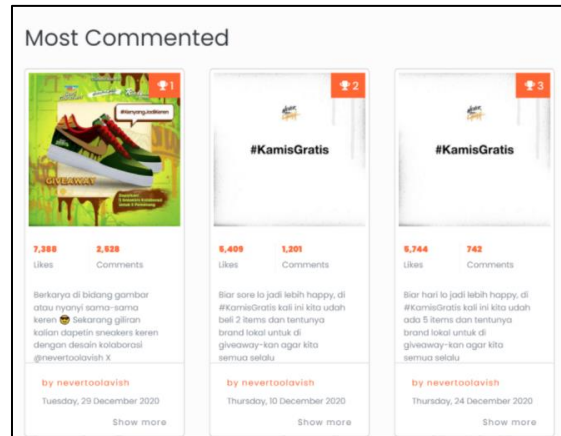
Most Commented

1

#tanyang.zaikaran

GIVEAWAY

7,388 Likes
2,528 Comments

Berkarya di bidang gambar atau nyanyi sama-sama keren 😎 Sekarang giliran kalian dapetin sneakers keren dengan desain kolaborasi @nevertoolavish X

by nevertoolavish
Tuesday, 29 December 2020
Show more

2

#KamisGratis

5,409 Likes
1,201 Comments

Biar sore lo jadi lebih happy, di #KamisGratis kali ini kita udah beli 2 items dan tentunya brand lokal untuk di giveaway-kan agar kita semua selalu

by nevertoolavish
Thursday, 10 December 2020
Show more

3

#KamisGratis

5,744 Likes
742 Comments

Biar hari lo jadi lebih happy, di #KamisGratis kali ini kita udah ada 5 items dan tentunya brand lokal untuk di giveaway-kan agar kita semua selalu

by nevertoolavish
Thursday, 24 December 2020
Show more